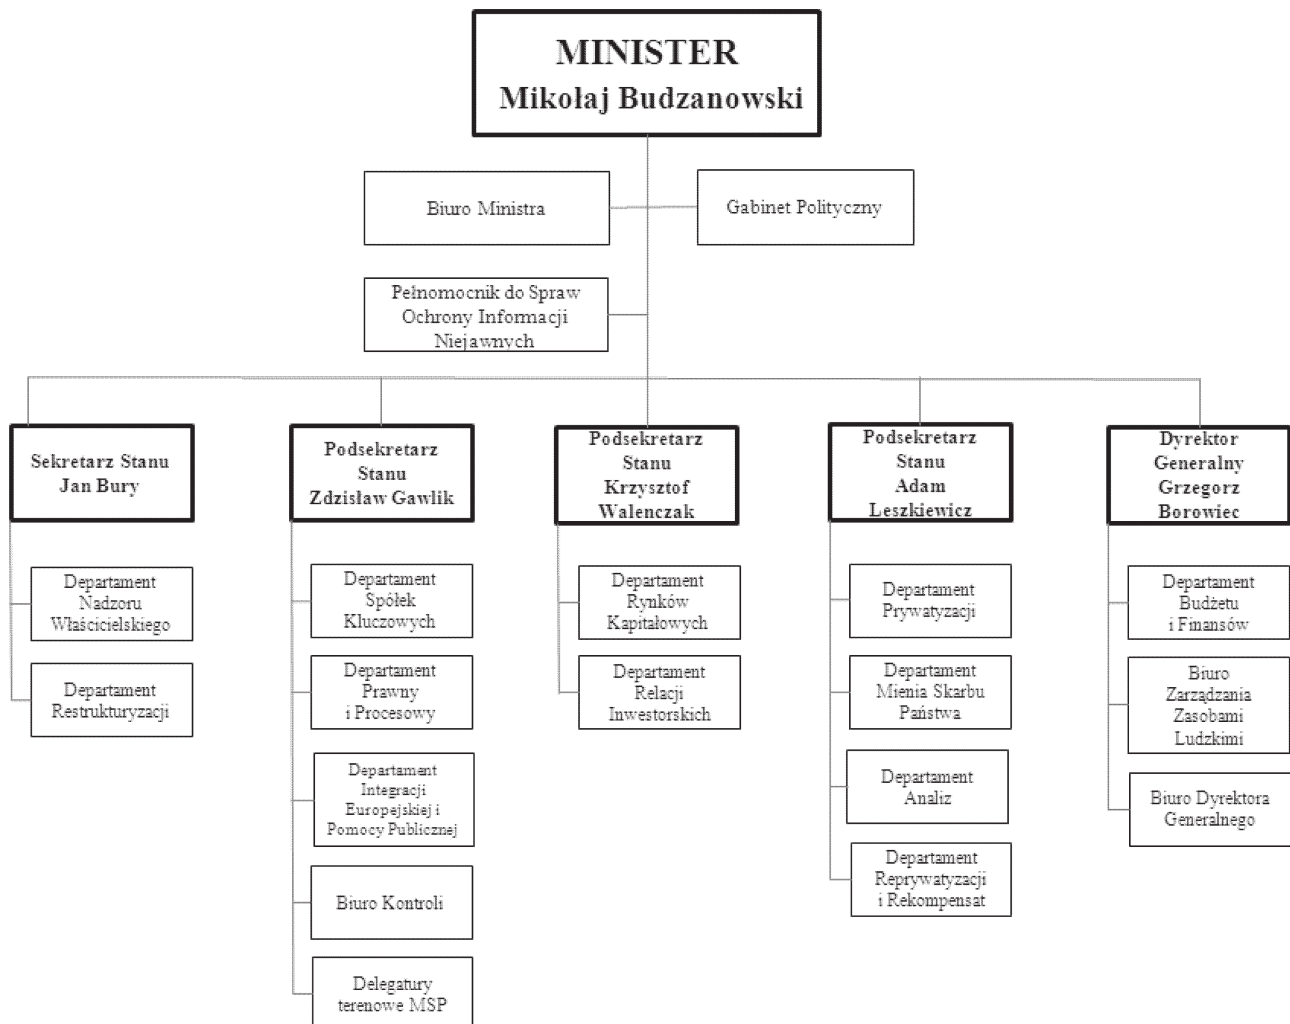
MINISTER
Mikołaj Budzanowski

Biuro Ministra

Gabinet Polityczny

Pełnomocnik do Spraw Ochrony Informacji Niejawnych

Sekretarz Stanu
Jan Bury

Departament Nadzoru Właścicielskiego

Departament Restrukturyzacji

Podsekretarz Stanu
Zdzisław Gawlik

Departament Spółek Kluczowych

Departament Prawny i Procesowy

Departament Integracji Europejskiej i Pomocy Publicznej

Biuro Kontroli

Delegatury terenowe MSP

Podsekretarz Stanu
Krzysztof Walenczak

Departament Rynków Kapitałowych

Departament Relacji Inwestorskich

Podsekretarz Stanu
Adam Leszkiewicz

Departament Prywatyzacji

Departament Mienia Skarbu Państwa

Departament Analiz

Departament Reprywatyzacji i Rekompensat

Dyrektor Generalny
Grzegorz Borowiec

Departament Budżetu i Finansów

Biuro Zarządzania Zasobami Ludzkimi

Biuro Dyrektora Generalnego